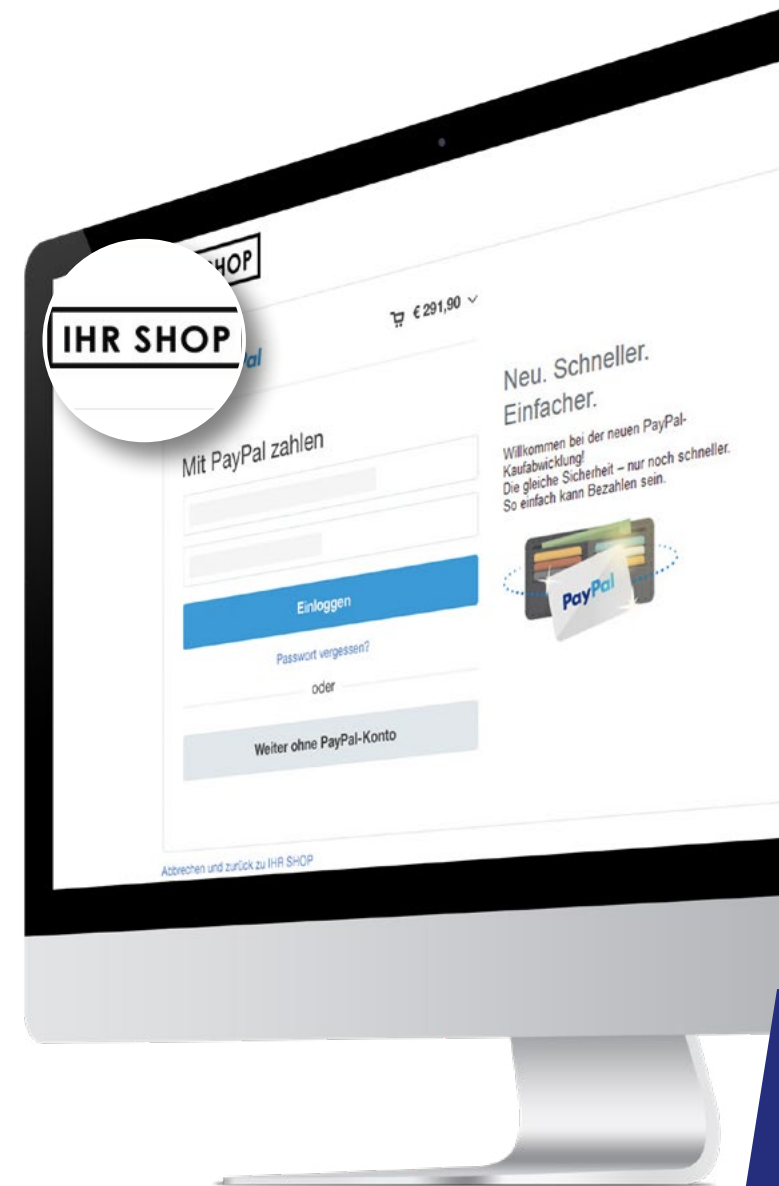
IHR SHOP

HOP

€ 291,90

al

Mit PayPal zahlen

Einloggen

Passwort vergessen?

oder

Weiter ohne PayPal-Konto

Neu. Schneller. Einfacher.

Willkommen bei der neuen PayPal-Kaufabwicklung! Die gleiche Sicherheit – nur noch schneller. So einfach kann Bezahlen sein.

PayPal

Abbrechen und zurück zu IHR SHOP